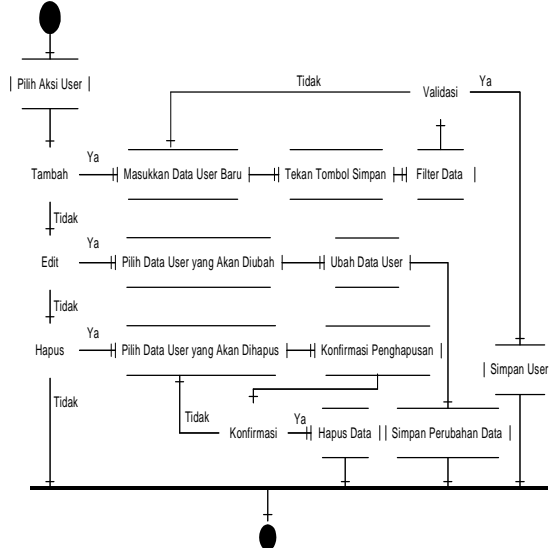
Pilih Aksi User

Tidak

Validasi

Ya

Ya

Tambah

Masukkan Data User Baru

Tekan Tombol Simpan

Filter Data

Tidak

Ya

Edit

Pilih Data User yang Akan Diubah

Ubah Data User

Tidak

Ya

Hapus

Pilih Data User yang Akan Dihapus

Konfirmasi Penghapusan

Simpan User

Tidak

Tidak

Ya

Konfirmasi

Hapus Data

Simpan Perubahan Data